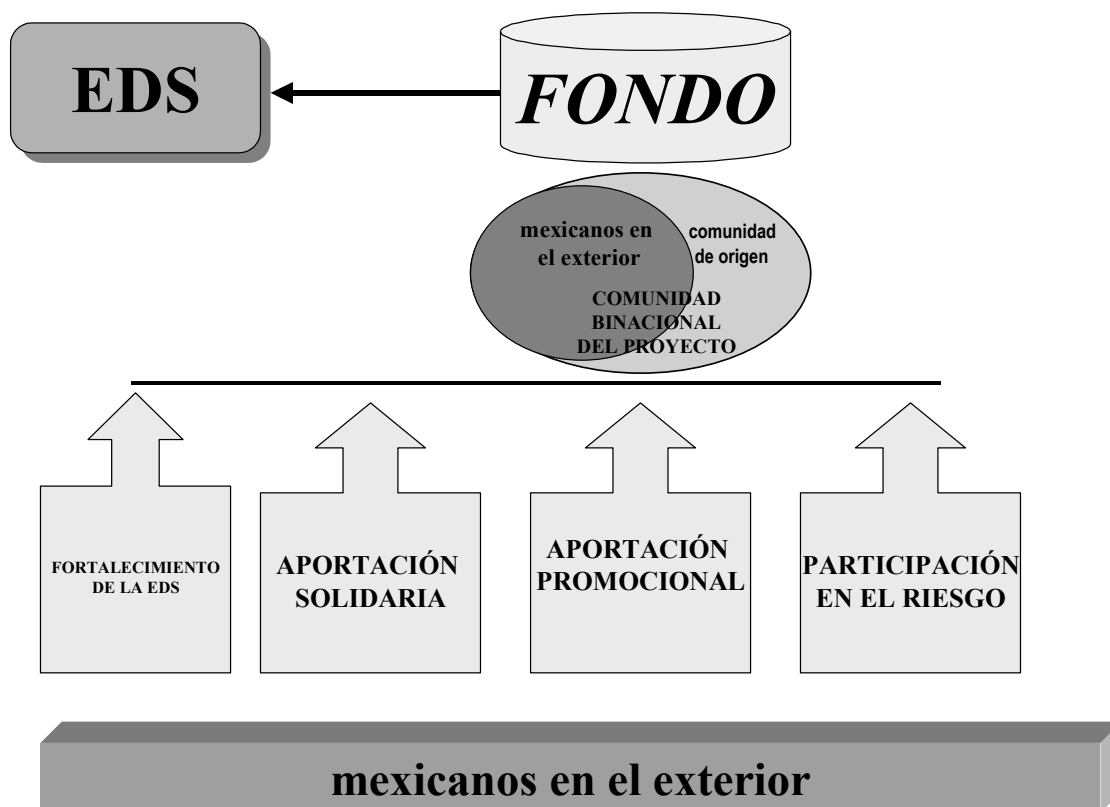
EDS

FONDO

mexicanos en el exterior

comunidad de origen

COMUNIDAD BINACIONAL DEL PROYECTO

FORTALECIMIENTO DE LA EDS

APORTACIÓN SOLIDARIA

APORTACIÓN PROMOCIONAL

PARTICIPACIÓN EN EL RIESGO

mexicanos en el exterior